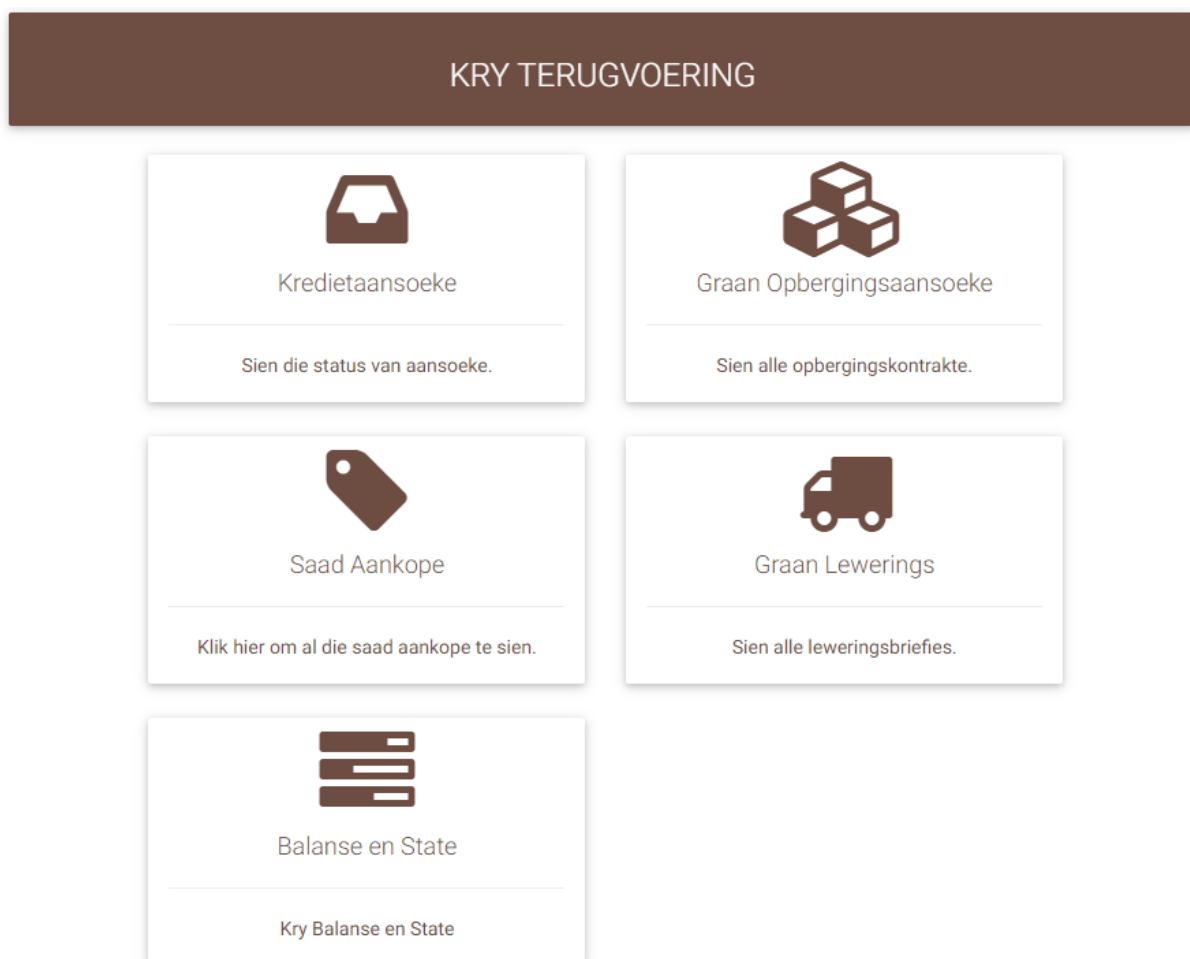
KRY TERUGVOERING

Kredietaansoeke

Sien die status van aansoeke.

Graan Opbergingsaansoeke

Sien alle opbergingskontrakte.

Saad Aankope

Klik hier om al die saad aankope te sien.

Graan Lewerings

Sien alle leweringsbriefies.

Balanse en State

Kry Balanse en State